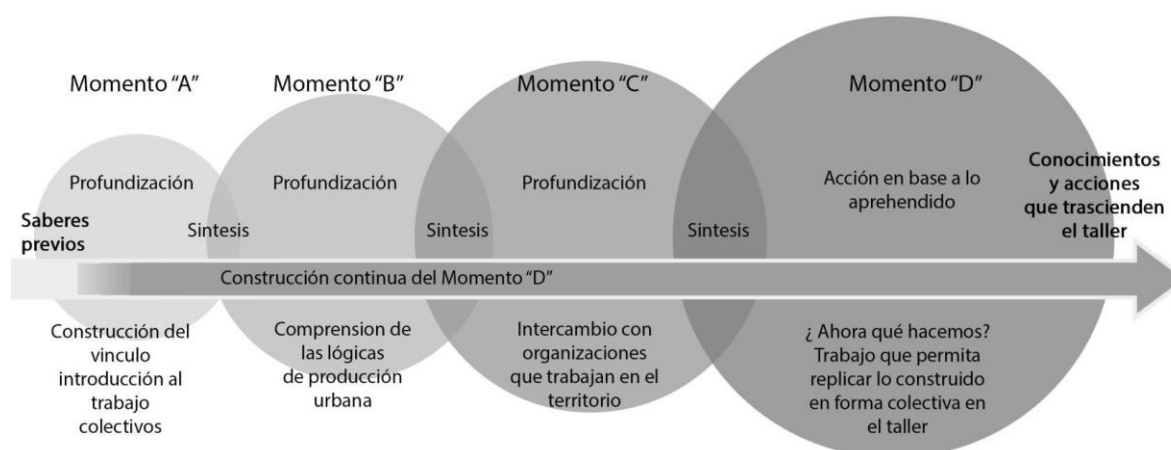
Momento "A"

Momento "B"

Momento "C"

Momento "D"

Profundización

Profundización

Profundización

Acción en base a lo aprehendido

Conocimientos y acciones que trascienden el taller

Saberes previos

Sintesis

Sintesis

Sintesis

Construcción continua del Momento "D"

Construcción del vinculo introducción al trabajo colectivos

Comprension de las lógicas de producción urbana

Intercambio con organizaciones que trabajan en el territorio

¿ Ahora qué hacemos? Trabajo que permita replicar lo construido en forma colectiva en el taller